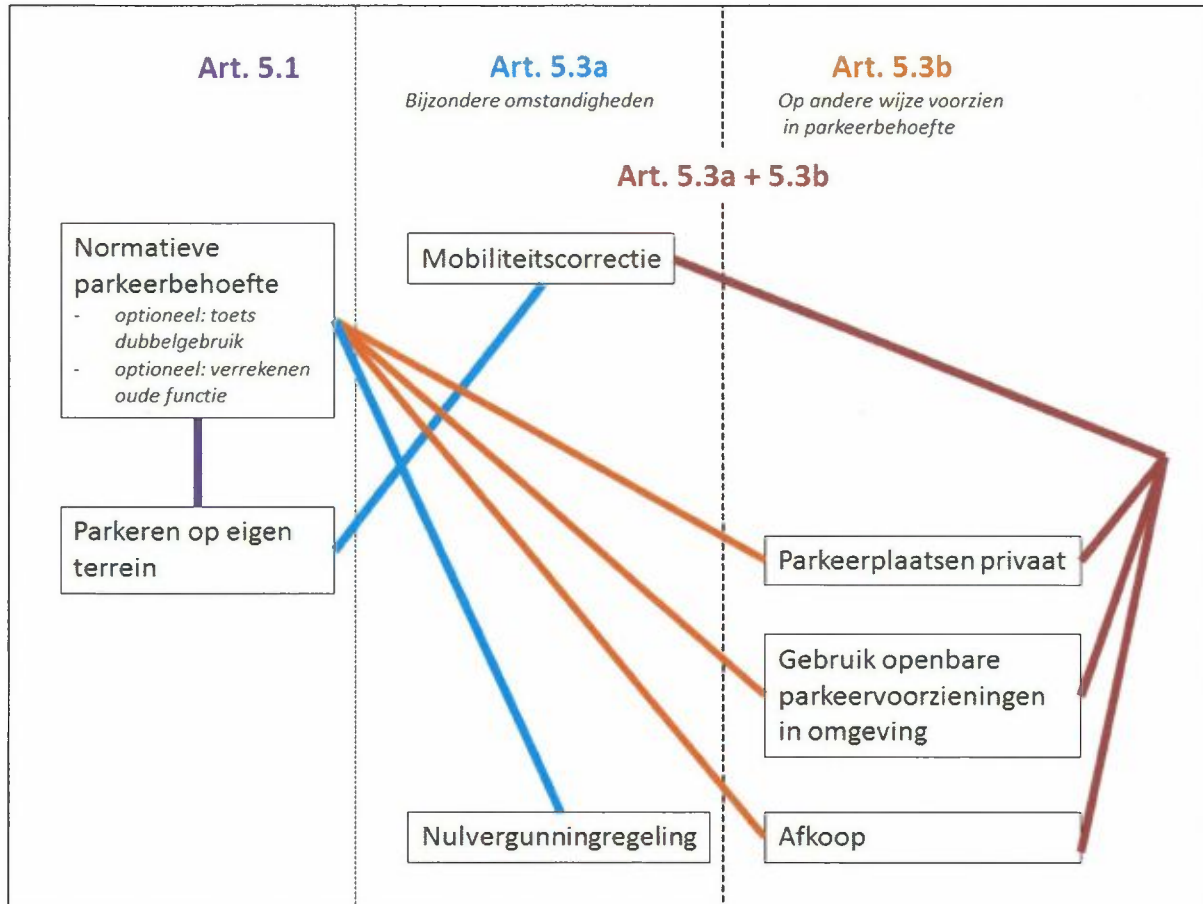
Art. 5.1

Art. 5.3a
Bijzondere omstandigheden

Art. 5.3b
Op andere wijze voorzien in parkeerbehoefte

Art. 5.3a + 5.3b

Normatieve parkeerbehoefte
- optioneel: toets dubbelgebruik
- optioneel: verrekenen oude functie

Parkeren op eigen terrein

Mobiliteitscorrectie

Nulvergunningregeling

Parkeerplaatsen privaat

Gebruik openbare parkeervoorzieningen in omgeving

Afkoop